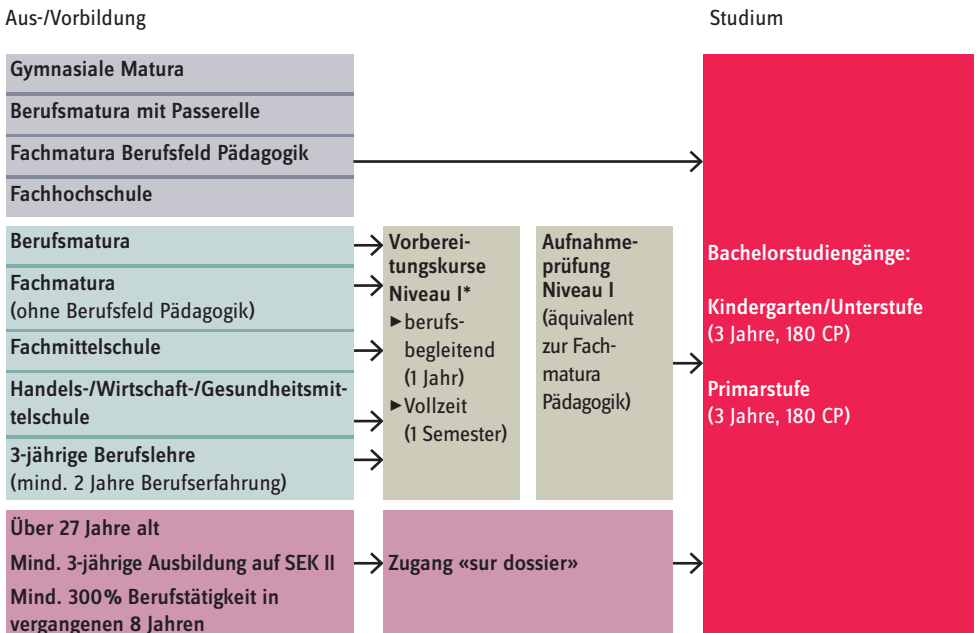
Aus-/Vorbildung

Studium

Gymnasiale Matura

Berufsmatura mit Passerelle

Fachmatura Berufsfeld Pädagogik

Fachhochschule

Berufsmatura

Fachmatura (ohne Berufsfeld Pädagogik)

Fachmittelschule

Handels-/Wirtschaft-/Gesundheitsmittelschule

3-jährige Berufslehre (mind. 2 Jahre Berufserfahrung)

Vorbereitungskurse Niveau I*
► berufsbegleitend (1 Jahr)
► Vollzeit (1 Semester)

Aufnahmeprüfung Niveau I (äquivalent zur Fachmatura Pädagogik)

Über 27 Jahre alt

Mind. 3-jährige Ausbildung auf SEK II

Mind. 300% Berufstätigkeit in vergangenen 8 Jahren

Zugang «sur dossier»

Bachelorstudiengänge:

Kindergarten/Unterstufe (3 Jahre, 180 CP)

Primarstufe (3 Jahre, 180 CP)